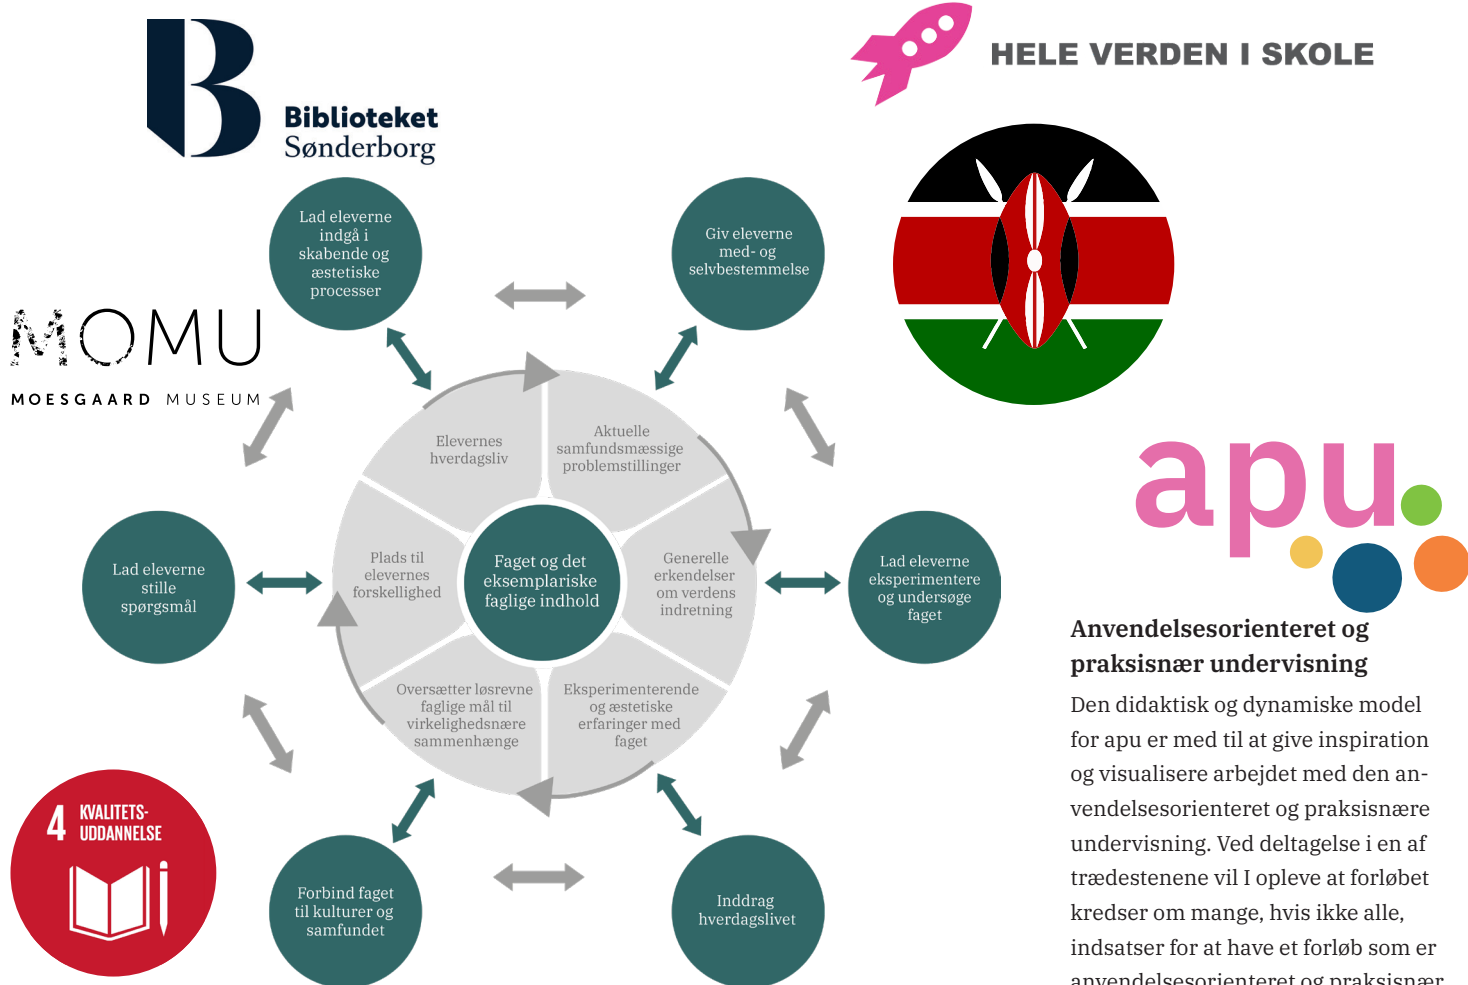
Biblioteket Sønderborg

HELE VERDEN I SKOLE

MOMU
MOESGAARD MUSEUM

apu

Lad eleverne indgå i skabende og æstetiske processer

Giv eleverne med- og selvbestemmelse

Elevernes hverdagsliv

Aktuelle samfundsmæssige problemstillinger

Lad eleverne stille spørgsmål

Plads til elevernes forskellighed

Faget og det eksemplariske faglige indhold

Generelle erkendelser om verdens indretning

Lad eleverne eksperimentere og undersøge faget

Oversætter løsrevne faglige mål til virkelighedsnære sammenhænge

Eksperimenterende og æstetiske erfaringer med faget

4 KVALITETS-UDDANNELSE

Forbind faget til kulturer og samfundet

Inddrag hverdagslivet

Anvendelsesorienteret og praksisnær undervisning

Den didaktisk og dynamiske model for apu er med til at give inspiration og visualisere arbejdet med den anvendelsesorienteret og praksisnære undervisning. Ved deltagelse i en af trædestenene vil I opleve at forløbet kredser om mange, hvis ikke alle, indsatser for at have et forløb som er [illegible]